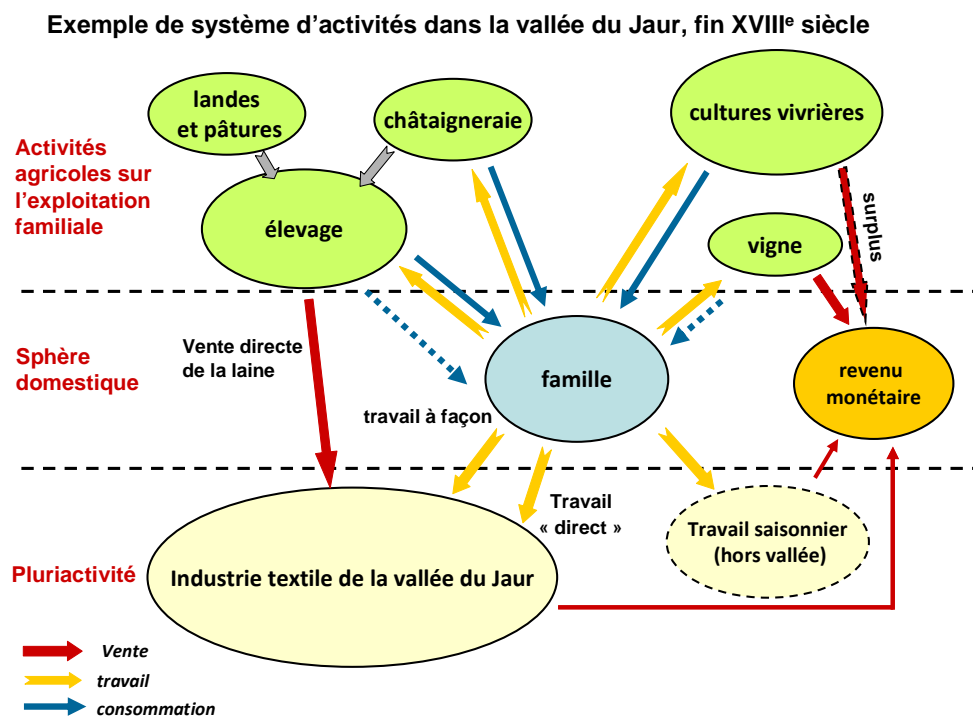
Exemple de système d'activités dans la vallée du Jaur, fin XVIII$^{e}$ siècle

Activités agricoles sur l'exploitation familiale

landes et pâtures

châtaigneraie

cultures vivrières

élevage

vigne

surplus

Sphère domestique

Vente directe de la laine

famille

revenu monétaire

travail à façon

Travail « direct »

Travail saisonnier (hors vallée)

Pluriactivité

Industrie textile de la vallée du Jaur

Vente

travail

consommation